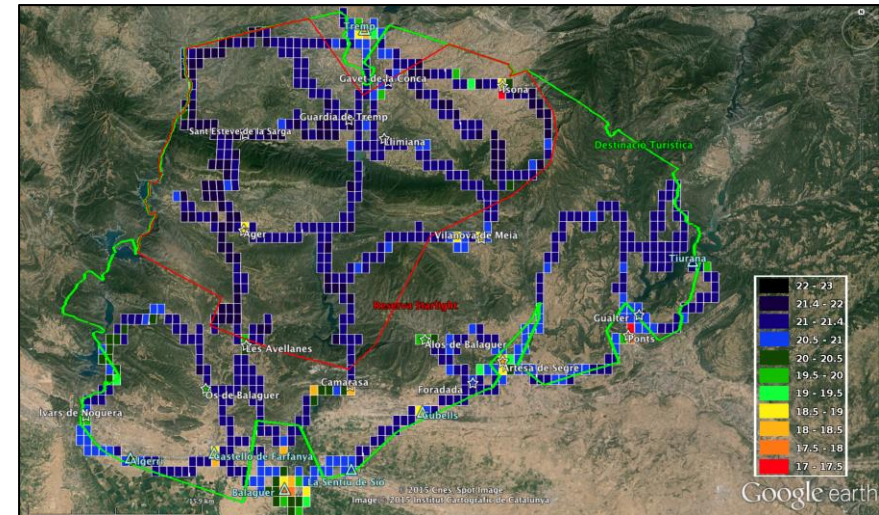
Tremp
Gavet de la Conca
Isona
Guardia de Tremp
Sant Esteve de la Sarga
Llimiana
Destinació Turística
Àger
Vilanova de Meià
Tiurana
Reserva Starlight
Gualter
Ponts
Les Avellanes
Alòs de Balaguer
Artesa de Segre
Camarasa
Foradada
Os de Balaguer
Cubells
Ivars de Noguera
Algerri
Castelló de Farfanya
La Sentiu de Sió
Balaguer
© 2015 Cnes/Spot Image
Image © 2015 Institut Cartogràfic de Catalunya
Google earth

| |
|---|
| 22 - 23 |
| 21.4 - 22 |
| 21 - 21.4 |
| 20.5 - 21 |
| 20 - 20.5 |
| 19.5 - 20 |
| 19 - 19.5 |
| 18.5 - 19 |
| 18 - 18.5 |
| 17.5 - 18 |
| 17 - 17.5 |